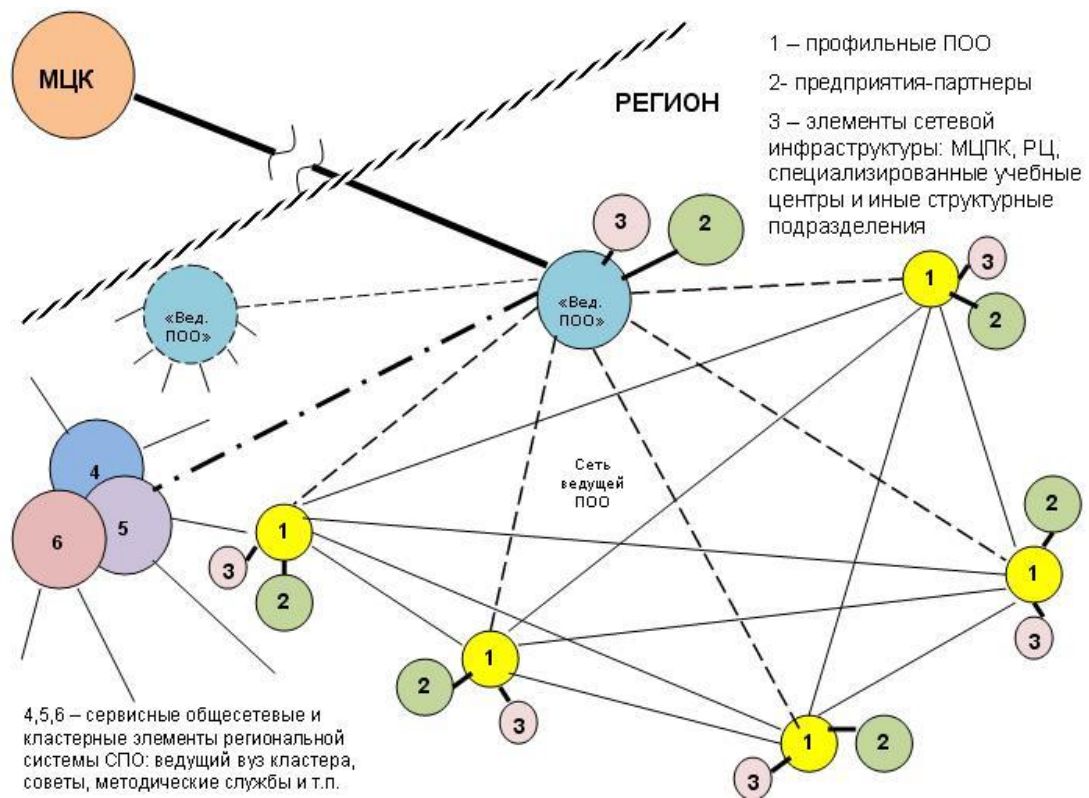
МЦК

РЕГИОН

1 – профильные ПОО

2- предприятия-партнеры

3 – элементы сетевой инфраструктуры: МЦПК, РЦ, специализированные учебные центры и иные структурные подразделения

3

2

«Вед. ПОО»

«Вед. ПОО»

1

3

2

4

5

6

Сеть ведущей ПОО

1

3

2

2

1

3

1

2

3

1

2

3

4,5,6 – сервисные общесетевые и кластерные элементы региональной системы СПО: ведущий вуз кластера, советы, методические службы и т.п.